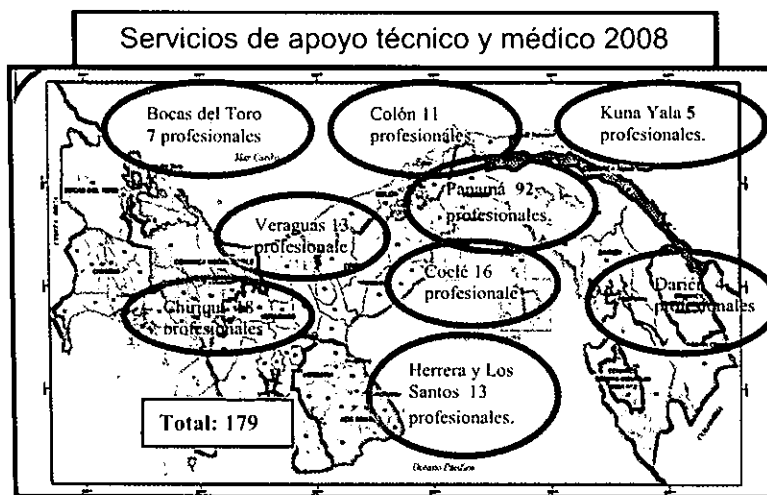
Servicios de apoyo técnico y médico 2008

Bocas del Toro 7 profesionales

Colón 11 profesionales

Kuna Yala 5 profesionales.

Panamá 92 profesionales.

Veraguas 13 profesionale

Coclé 16 profesionale

Darién 4 profesionales

Chiriquí 18 profesionales

Herrera y Los Santos 13 profesionales.

Total: 179

Mar Caribe

Océano Pacífico